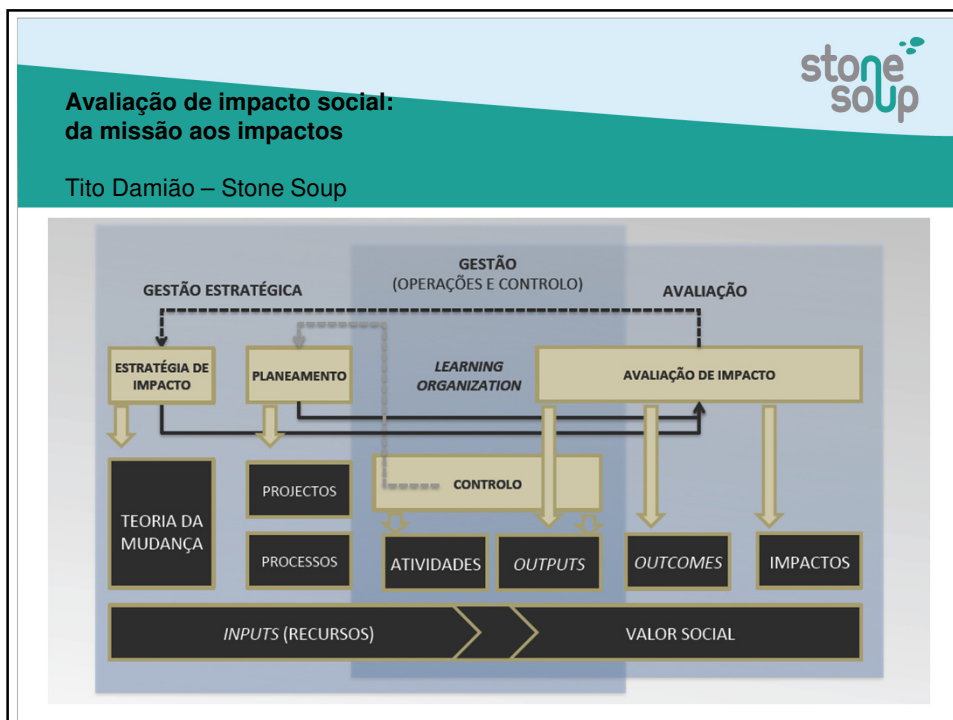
Avaliação de impacto social:
da missão aos impactos

Tito Damião – Stone Soup

stone soup

GESTÃO
(OPERAÇÕES E CONTROLO)

GESTÃO ESTRATÉGICA

AVALIAÇÃO

ESTRATÉGIA DE IMPACTO

PLANEAMENTO

LEARNING ORGANIZATION

AVALIAÇÃO DE IMPACTO

CONTROLO

TEORIA DA MUDANÇA

PROJECTOS

PROCESSOS

ATIVIDADES

OUTPUTS

OUTCOMES

IMPACTOS

INPUTS (RECURSOS)

VALOR SOCIAL